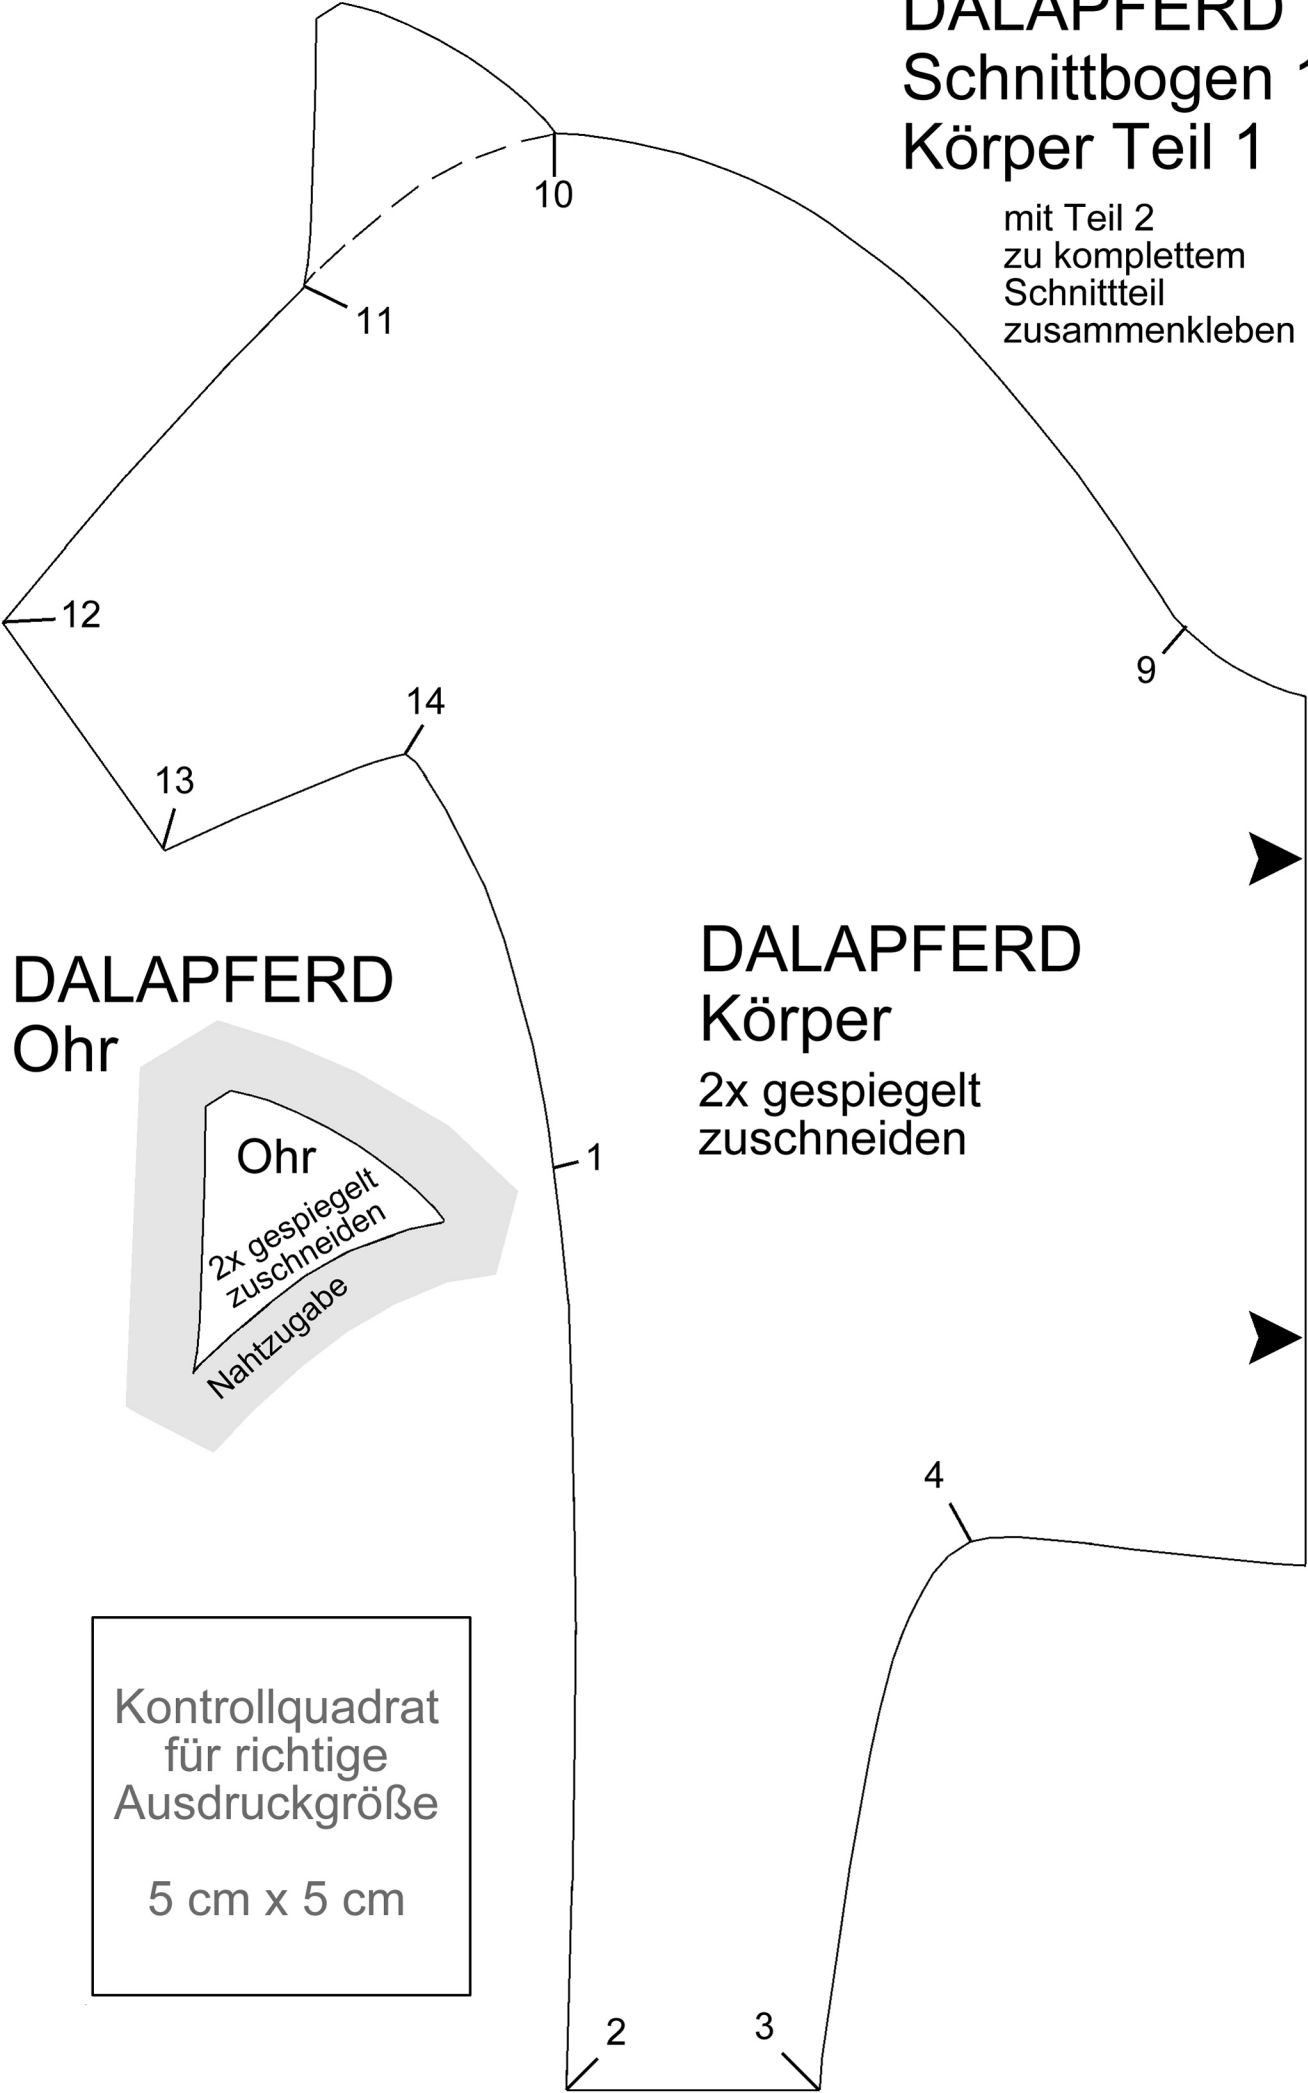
DALAPFERD
Schnittbogen 1
Körper Teil 1

mit Teil 2 zu komplettem Schnittteil zusammenkleben

10

11

12

9

14

13

DALAPFERD
Körper

2x gespiegelt zuschneiden

DALAPFERD
Ohr

Ohr

2x gespiegelt zuschneiden

Nahtzugabe

1

4

Kontrollquadrat für richtige Ausdruckgröße

5 cm x 5 cm

2

3